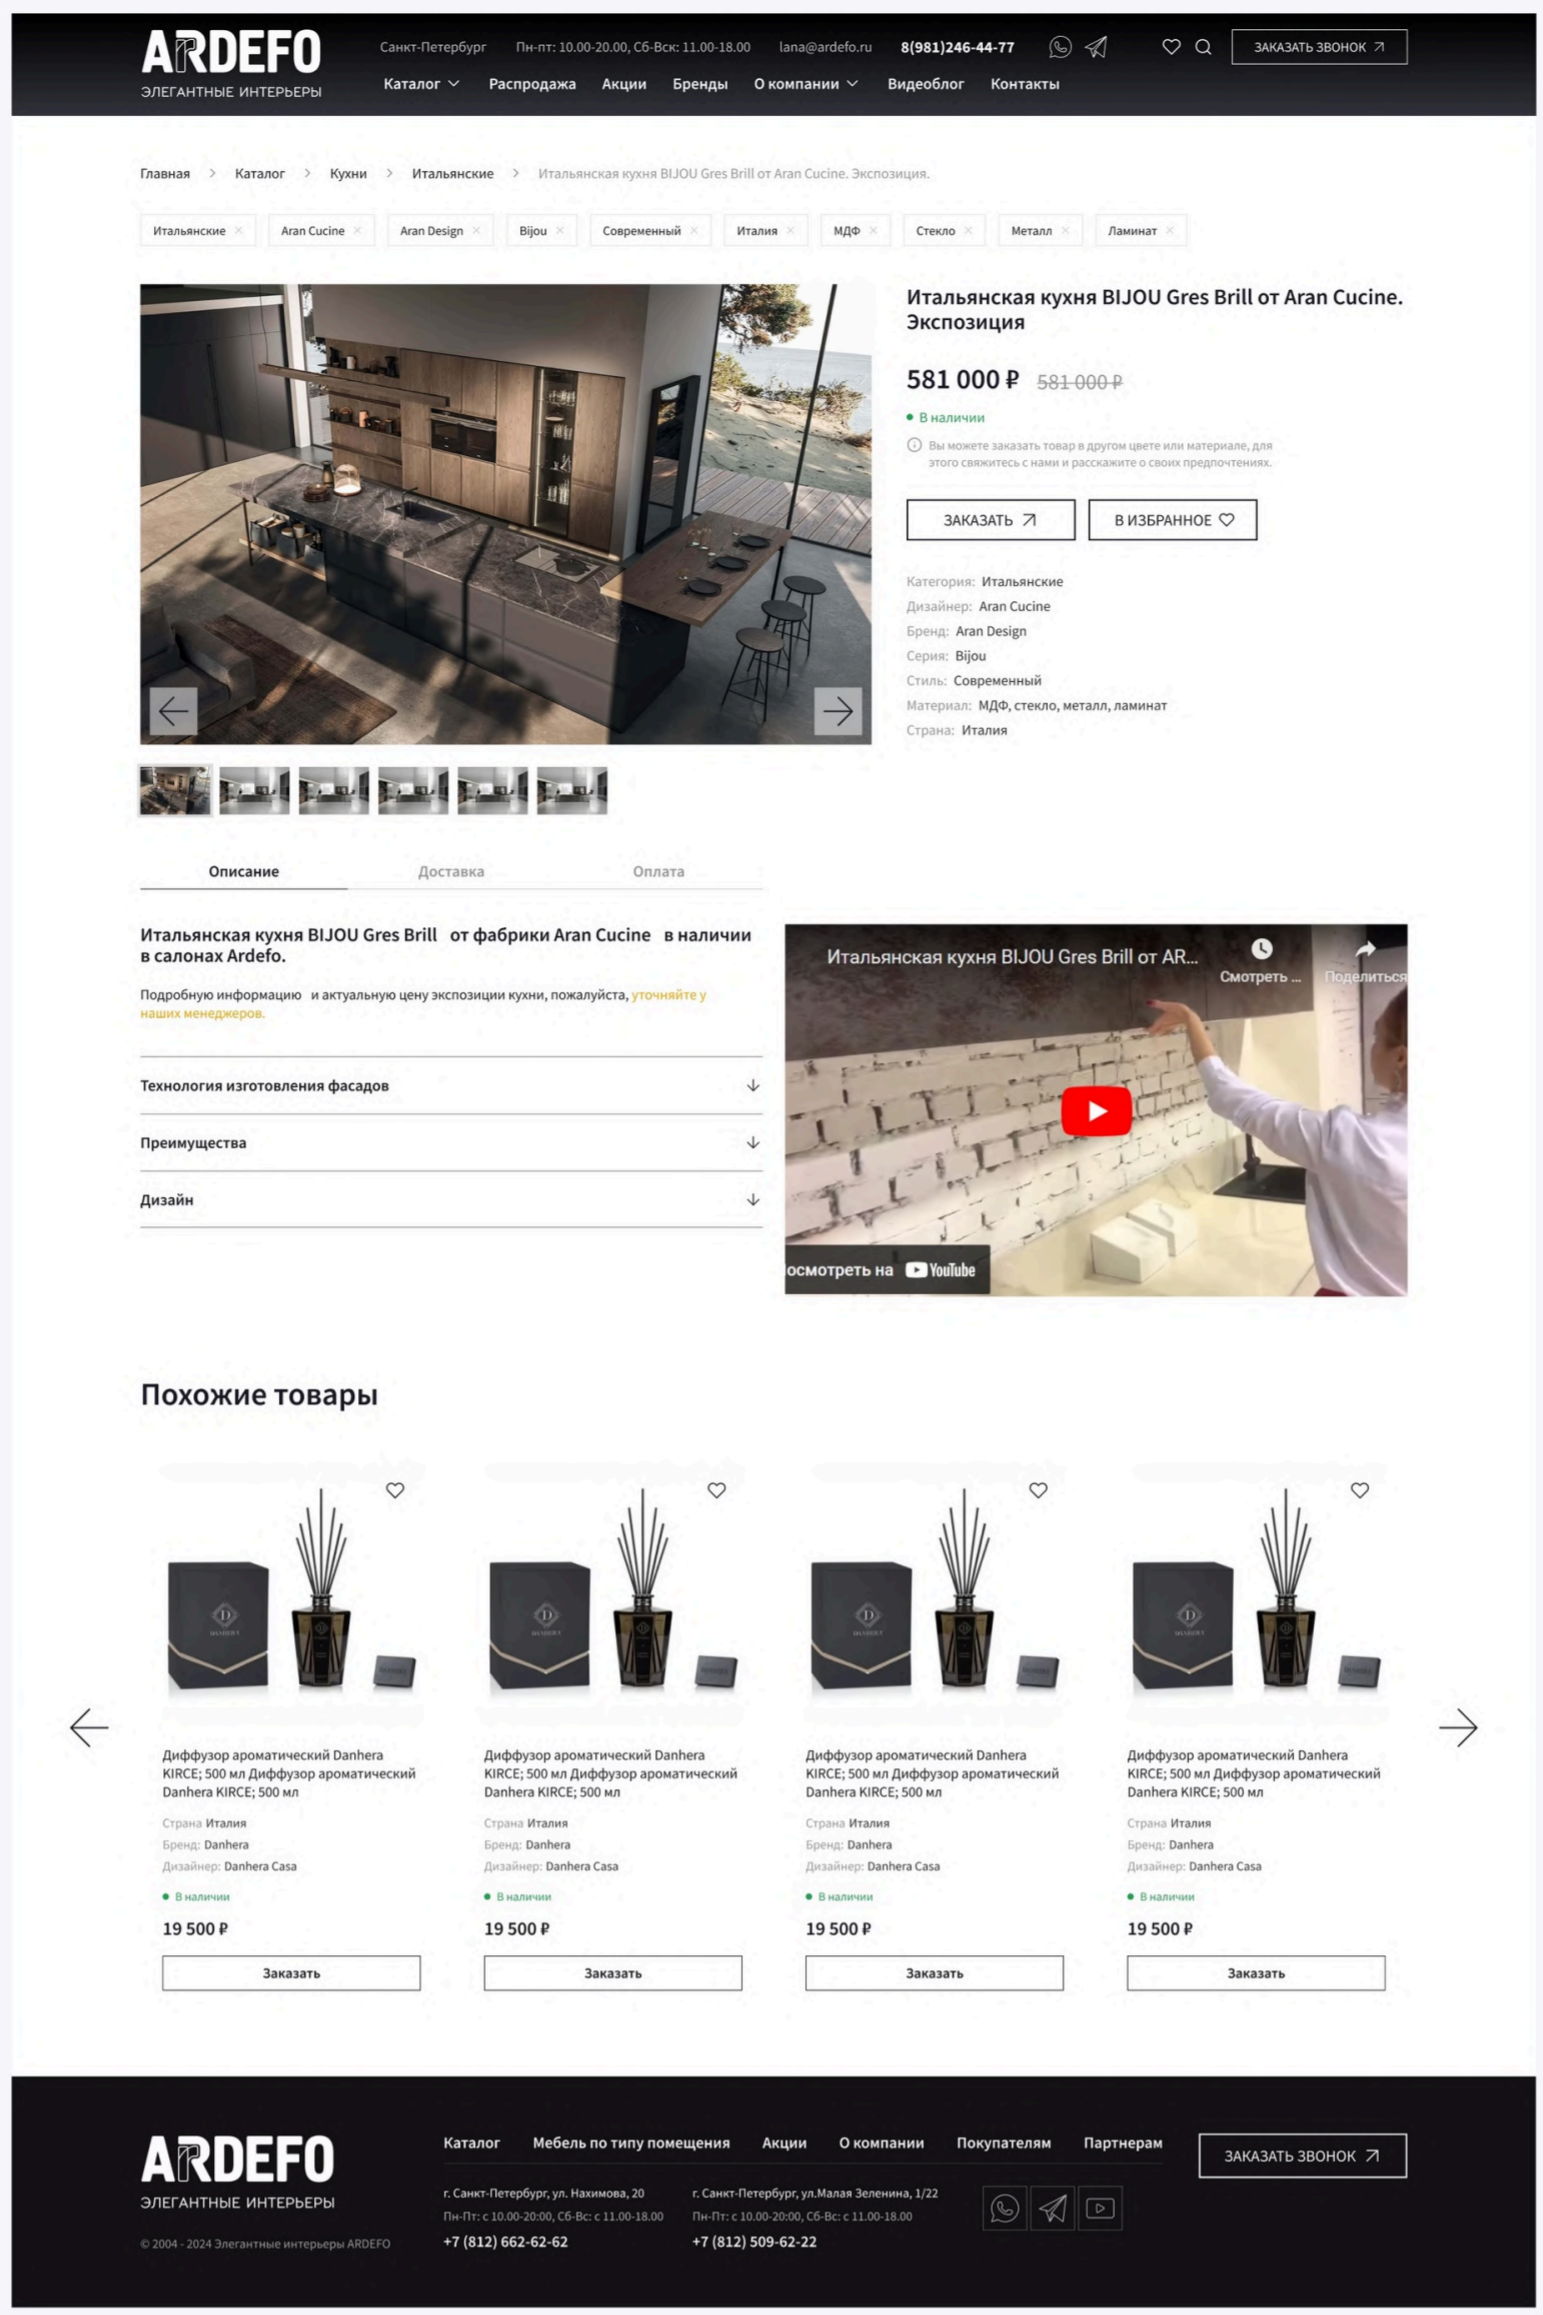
ARDEFO
ЭЛЕГАНТНЫЕ ИНТЕРЬЕРЫ

Санкт-Петербург Пн-пт: 10.00-20.00, Сб-Вск: 11.00-18.00 lana@ardefo.ru 8(981)246-44-77

ЗАКАЗАТЬ ЗВОНОК

Каталог Распродажа Акции Бренды О компании Видеоблог Контакты

Главная > Каталог > Кухни > Итальянские > Итальянская кухня BIJOU Gres Brill от Aran Cucine. Экспозиция.

Итальянские × Aran Cucine × Aran Design × Bijou × Современный × Италия × МДФ × Стекло × Металл × Ламинат ×

Итальянская кухня BIJOU Gres Brill от Aran Cucine. Экспозиция

581 000 ₽ 581 000 ₽

В наличии

Вы можете заказать товар в другом цвете или материале, для этого свяжитесь с нами и расскажите о своих предпочтениях.

ЗАКАЗАТЬ В ИЗБРАННОЕ

Категория: Итальянские
Дизайнер: Aran Cucine
Бренд: Aran Design
Серия: Bijou
Стиль: Современный
Материал: МДФ, стекло, металл, ламинат
Страна: Италия

Описание Доставка Оплата

Итальянская кухня BIJOU Gres Brill от фабрики Aran Cucine в наличии в салонах Ardefo.

Подробную информацию и актуальную цену экспозиции кухни, пожалуйста, уточняйте у наших менеджеров.

Технология изготовления фасадов

Преимущества

Дизайн

Итальянская кухня BIJOU Gres Brill от AR...
Смотреть ...
Поделиться
осмотреть на YouTube

Похожие товары

Диффузор ароматический Danhera KIRCE; 500 мл Диффузор ароматический Danhera KIRCE; 500 мл
Страна Италия
Бренд: Danhera
Дизайнер: Danhera Casa
В наличии
19 500 ₽
Заказать

Диффузор ароматический Danhera KIRCE; 500 мл Диффузор ароматический Danhera KIRCE; 500 мл
Страна Италия
Бренд: Danhera
Дизайнер: Danhera Casa
В наличии
19 500 ₽
Заказать

Диффузор ароматический Danhera KIRCE; 500 мл Диффузор ароматический Danhera KIRCE; 500 мл
Страна Италия
Бренд: Danhera
Дизайнер: Danhera Casa
В наличии
19 500 ₽
Заказать

Диффузор ароматический Danhera KIRCE; 500 мл Диффузор ароматический Danhera KIRCE; 500 мл
Страна Италия
Бренд: Danhera
Дизайнер: Danhera Casa
В наличии
19 500 ₽
Заказать

ARDEFO
ЭЛЕГАНТНЫЕ ИНТЕРЬЕРЫ

Каталог Мебель по типу помещения Акции О компании Покупателям Партнерам

ЗАКАЗАТЬ ЗВОНОК

г. Санкт-Петербург, ул. Нахимова, 20
Пн-Пт: с 10.00-20:00, Сб-Вс: с 11.00-18.00
+7 (812) 662-62-62

г. Санкт-Петербург, ул.Малая Зеленина, 1/22
Пн-Пт: с 10.00-20:00, Сб-Вс: с 11.00-18.00
+7 (812) 509-62-22

© 2004 - 2024 Элегантные интерьеры ARDEFO